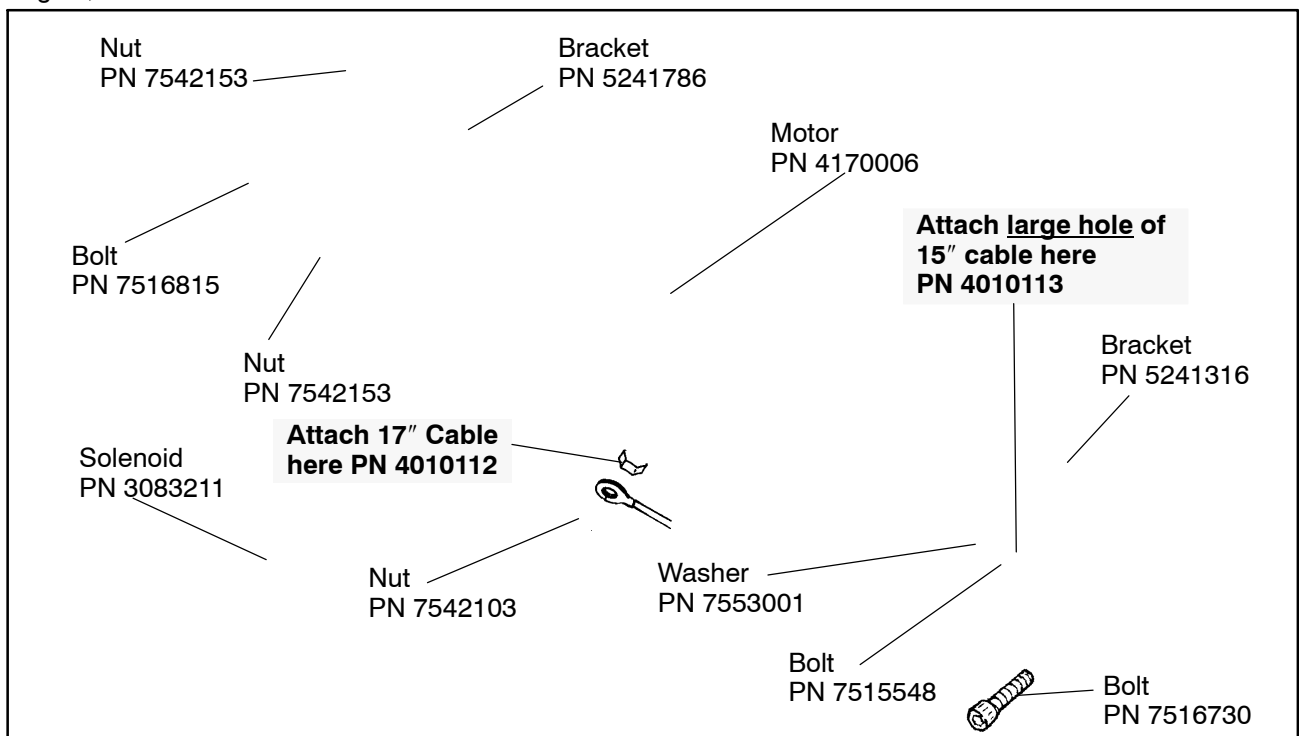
Nut
PN 7542153

Bracket
PN 5241786

Motor
PN 4170006

Attach large hole of 15″ cable here PN 4010113

Bolt
PN 7516815

Nut
PN 7542153

Bracket
PN 5241316

Attach 17″ Cable here PN 4010112

Solenoid
PN 3083211

Nut
PN 7542103

Washer
PN 7553001

Bolt
PN 7515548

Bolt
PN 7516730